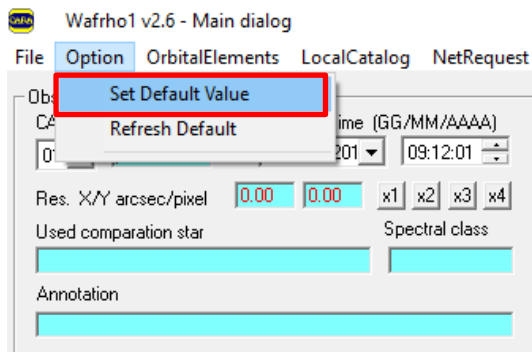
Wafrho1 v2.6 - Main dialog

File Option OrbitalElements LocalCatalog NetRequest

Set Default Value
Refresh Default

Obs
CA
ime (GG/MM/AAAA)
01
201
09:12:01

Res. X/Y arcsec/pixel 0.00 0.00 x1 x2 x3 x4

Used comparation star

Spectral class

Annotation